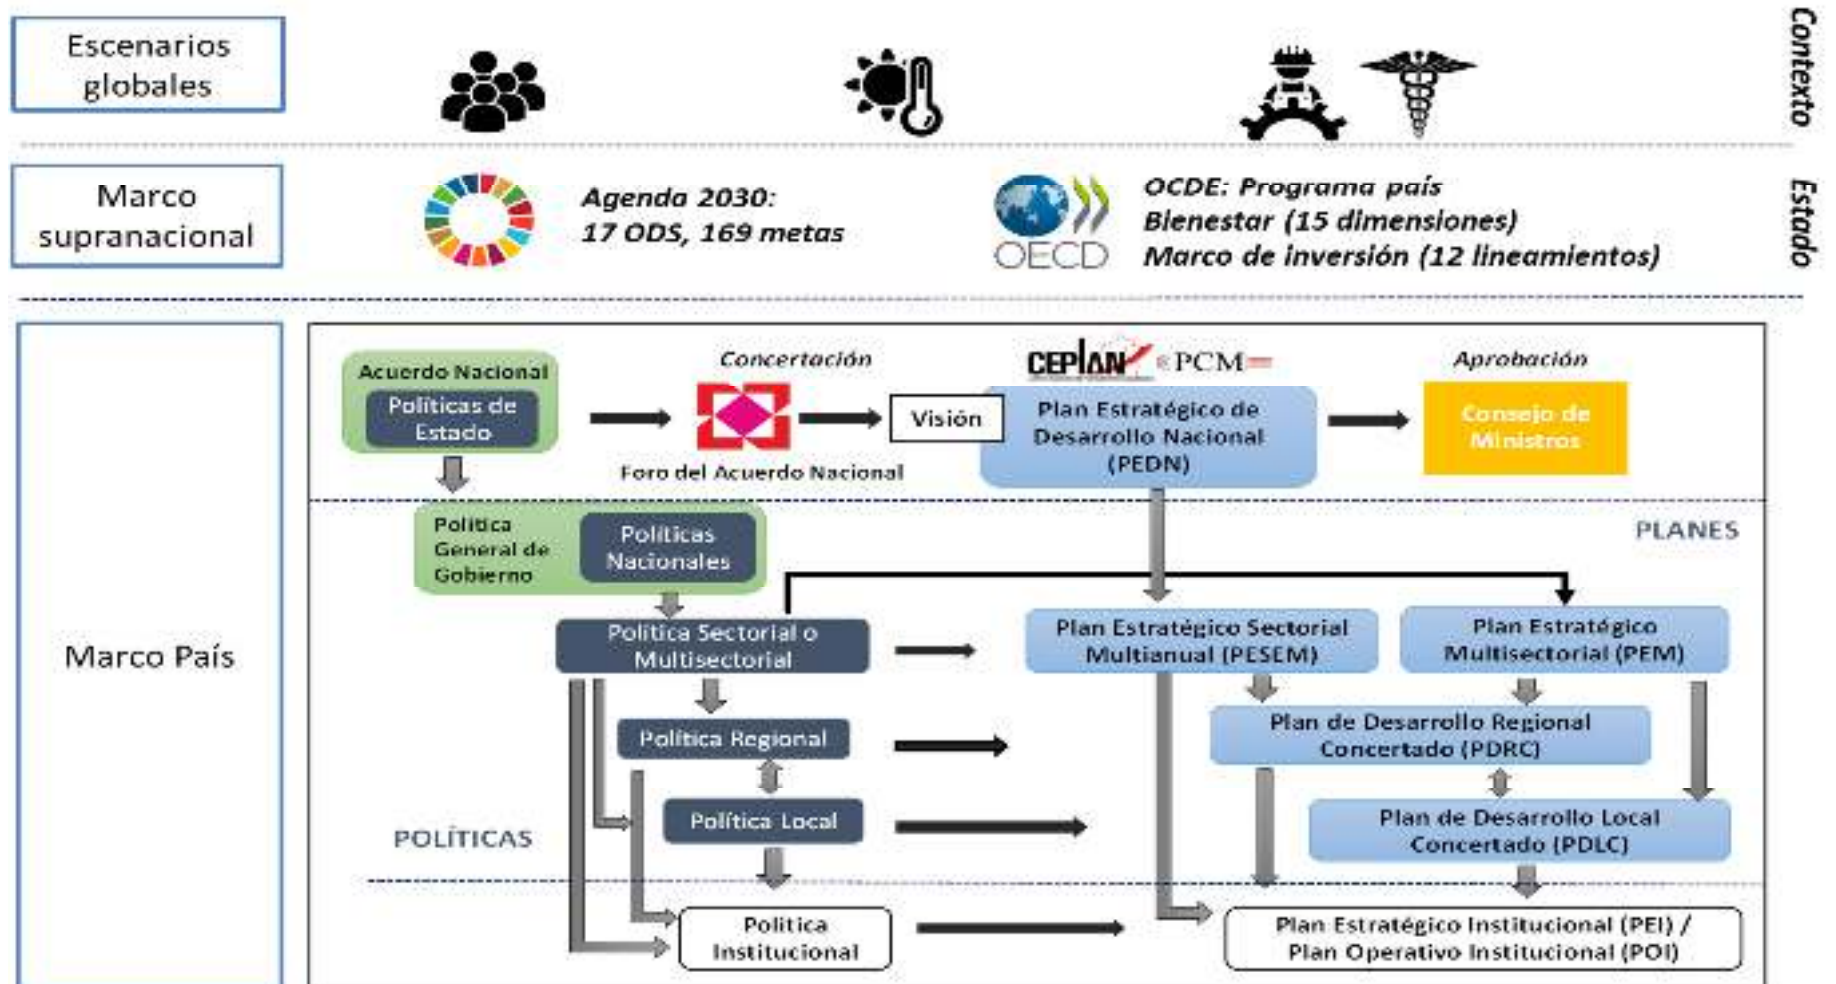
Escenarios globales

Contexto

Marco supranacional

Agenda 2030:
17 ODS, 169 metas

OECD

OCDE: Programa país
Bienestar (15 dimensiones)
Marco de inversión (12 lineamientos)

Estado

Marco País

Acuerdo Nacional
Políticas de Estado

Concertación

Foro del Acuerdo Nacional

Visión

CEPLAN PCM

Plan Estratégico de Desarrollo Nacional (PEDN)

Aprobación

Consejo de Ministros

PLANES

Política General de Gobierno

Políticas Nacionales

Política Sectorial o Multisectorial

Plan Estratégico Sectorial Multianual (PESEM)

Plan Estratégico Multisectorial (PEM)

Política Regional

Plan de Desarrollo Regional Concertado (PDRC)

Política Local

Plan de Desarrollo Local Concertado (PDLC)

POLÍTICAS

Política Institucional

Plan Estratégico Institucional (PEI) / Plan Operativo Institucional (POI)